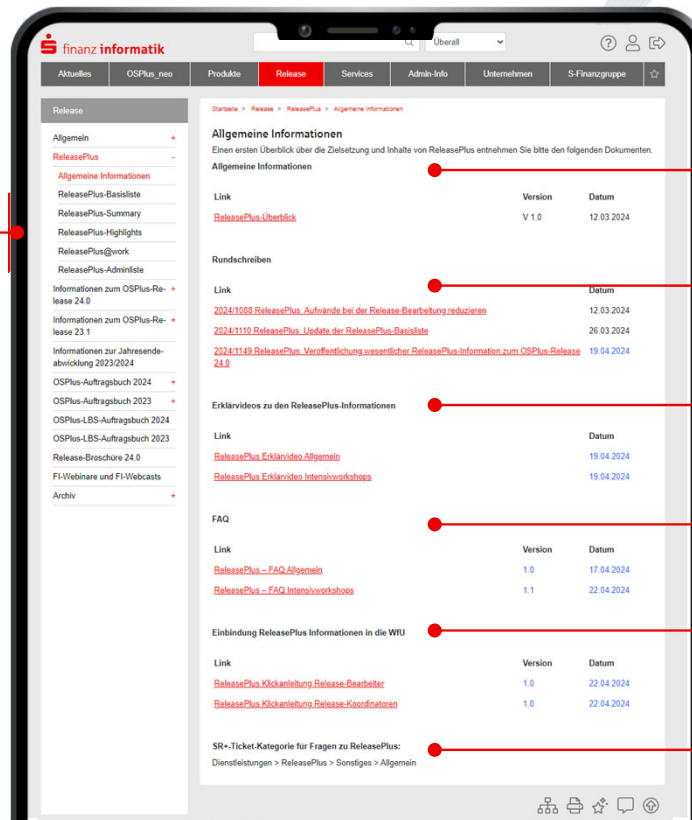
finanz informatik

Überall

Aktuelles | OSPlus_neo | Produkte | Release | Services | Admin-Info | Unternehmen | S-Finanzgruppe

Release

Allgemein +
ReleasePlus -
Allgemeine Informationen
ReleasePlus-Basisliste
ReleasePlus-Summary
ReleasePlus-Highlights
ReleasePlus@work
ReleasePlus-Adminliste
Informationen zum OSPlus-Release 24.0 +
Informationen zum OSPlus-Release 23.1 +
Informationen zur Jahresendeabwicklung 2023/2024
OSPlus-Auftragsbuch 2024 +
OSPlus-Auftragsbuch 2023 +
OSPlus-LBS-Auftragsbuch 2024
OSPlus-LBS-Auftragsbuch 2023
Release-Broschüre 24.0
FI-Webinare und FI-Webcasts
Archiv +

Startseite > Release > ReleasePlus > Allgemeine Informationen

Allgemeine Informationen

Einen ersten Überblick über die Zielsetzung und Inhalte von ReleasePlus entnehmen Sie bitte den folgenden Dokumenten.

Allgemeine Informationen

| Link | Version | Datum |
|---|---|---|
| ReleasePlus-Überblick | V 1.0 | 12.03.2024 |

Rundschreiben

| Link | Datum |
|---|---|
| 2024/1088 ReleasePlus: Aufwände bei der Release-Bearbeitung reduzieren | 12.03.2024 |
| 2024/1110 ReleasePlus: Update der ReleasePlus-Basisliste | 26.03.2024 |
| 2024/1149 ReleasePlus: Veröffentlichung wesentlicher ReleasePlus-Information zum OSPlus-Release 24.0 | 19.04.2024 |

Erklärvideos zu den ReleasePlus-Informationen

| Link | Datum |
|---|---|
| ReleasePlus Erklärvideo Allgemein | 19.04.2024 |
| ReleasePlus Erklärvideo Intensivworkshops | 19.04.2024 |

FAQ

| Link | Version | Datum |
|---|---|---|
| ReleasePlus – FAQ Allgemein | 1.0 | 17.04.2024 |
| ReleasePlus – FAQ Intensivworkshops | 1.1 | 22.04.2024 |

Einbindung ReleasePlus Informationen in die WfU

| Link | Version | Datum |
|---|---|---|
| ReleasePlus Klickanleitung Release-Bearbeiter | 1.0 | 22.04.2024 |
| ReleasePlus Klickanleitung Release-Koordinatoren | 1.0 | 22.04.2024 |

SR+-Ticket-Kategorie für Fragen zu ReleasePlus:
Dienstleistungen > ReleasePlus > Sonstiges > Allgemein